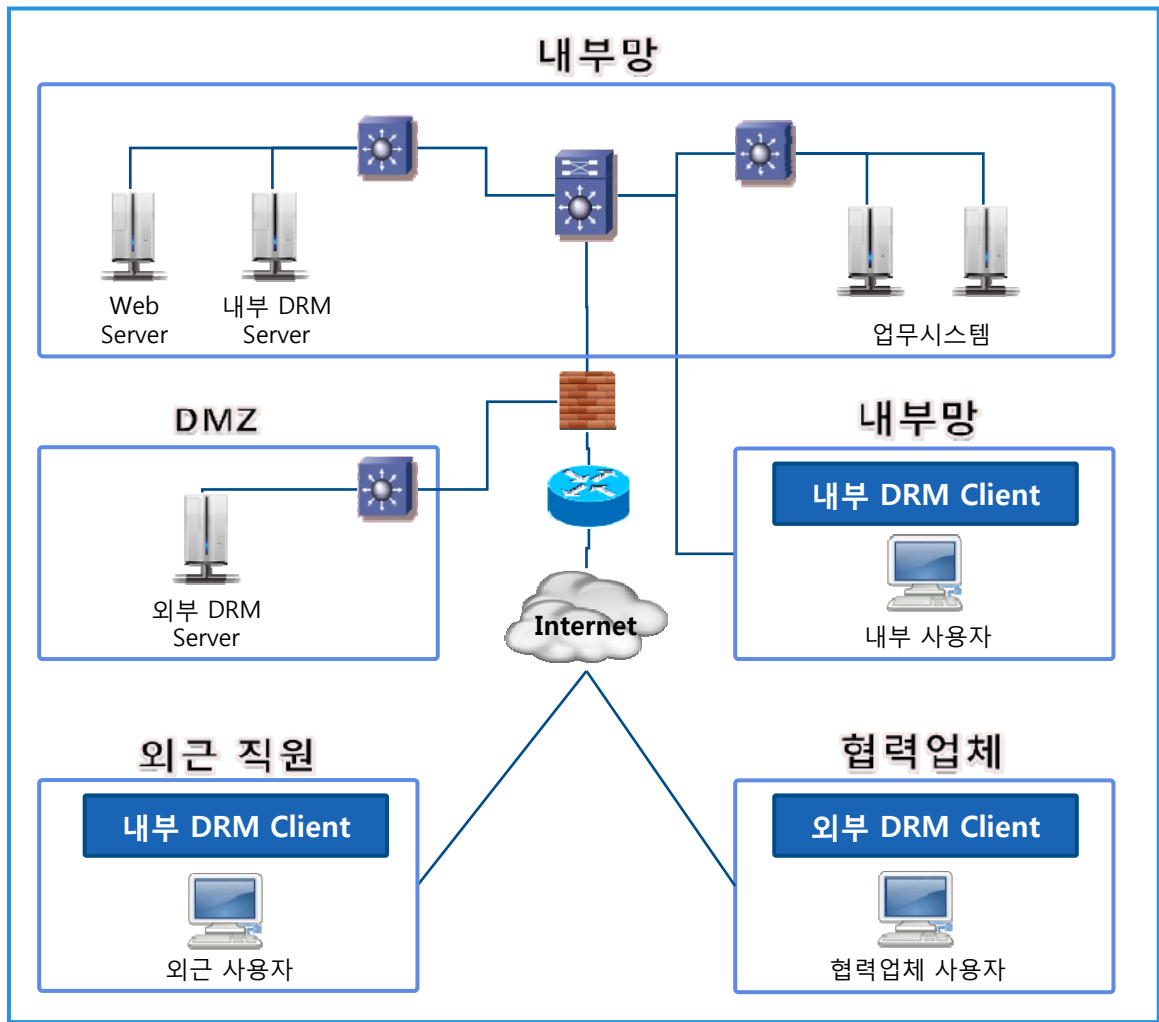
내부망

Web Server

내부 DRM Server

업무시스템

DMZ

외부 DRM Server

Internet

내부망

내부 DRM Client

내부 사용자

외근 직원

내부 DRM Client

외근 사용자

협력업체

외부 DRM Client

협력업체 사용자